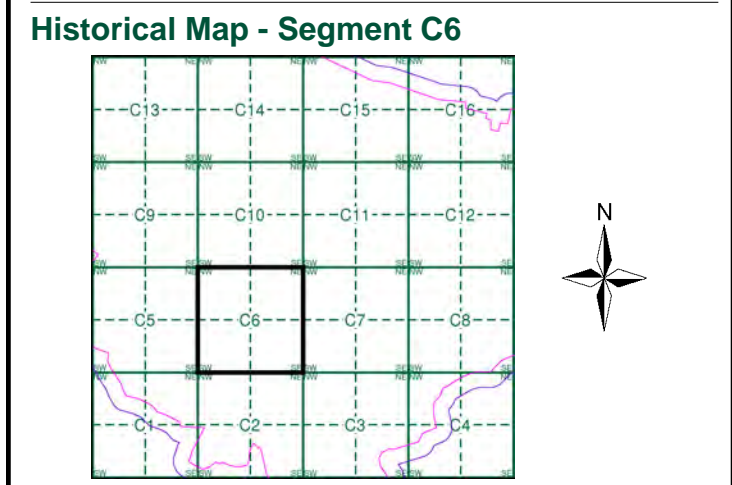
Historical Map - Segment C6

NW NE NW NE NW NE NW NE

C13 C14 C15 C16

SE SW SE SW SE SW SE
NW NE NW NE NW NE NW

C9 C10 C11 C12

SE SW SE SW SE SW SE
NW NE NW NE NW NE NW NE

C5 C6 C7 C8

SE SW SE SW SE SW SE
NW NE NW NE NW NE NW

C1 C2 C3 C4

SW SE SW SE SW SE SW SE

N